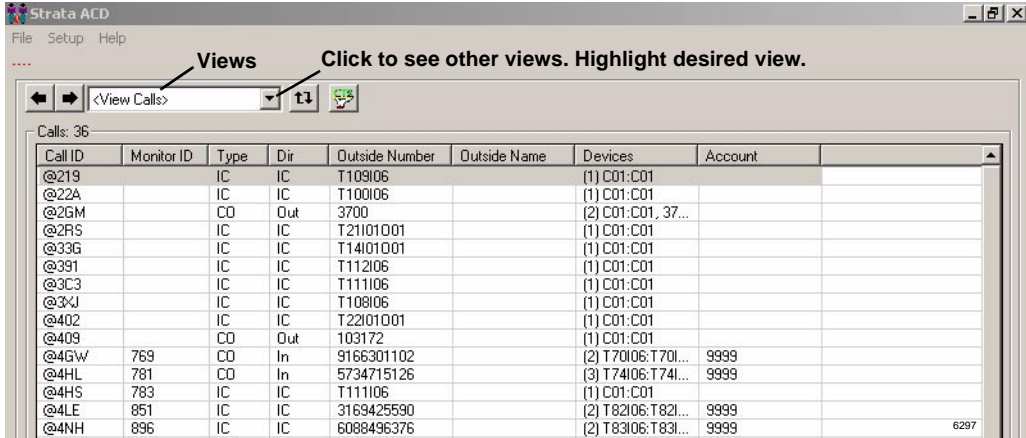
Strata ACD

File Setup Help

Views

Click to see other views. Highlight desired view.

<View Calls>

Calls: 36

| Call ID | Monitor ID | Type | Dir | Outside Number | Outside Name | Devices | Account |
|---|---|---|---|---|---|---|---|
| @219 | | IC | IC | T109I06 | | (1) C01:C01 | |
| @22A | | IC | IC | T100I06 | | (1) C01:C01 | |
| @2GM | | CO | Out | 3700 | | (2) C01:C01, 37... | |
| @2RS | | IC | IC | T21I01001 | | (1) C01:C01 | |
| @33G | | IC | IC | T14I01001 | | (1) C01:C01 | |
| @391 | | IC | IC | T112I06 | | (1) C01:C01 | |
| @3C3 | | IC | IC | T111I06 | | (1) C01:C01 | |
| @3XJ | | IC | IC | T108I06 | | (1) C01:C01 | |
| @402 | | IC | IC | T22I01001 | | (1) C01:C01 | |
| @409 | | CO | Out | 103172 | | (1) C01:C01 | |
| @4GW | 769 | CO | In | 9166301102 | | (2) T70I06:T70I... | 9999 |
| @4HL | 781 | CO | In | 5734715126 | | (3) T74I06:T74I... | 9999 |
| @4HS | 783 | IC | IC | T111I06 | | (1) C01:C01 | |
| @4LE | 851 | IC | IC | 3169425590 | | (2) T82I06:T82I... | 9999 |
| @4NH | 896 | IC | IC | 6088496376 | | (2) T83I06:T83I... | 9999 |

6297